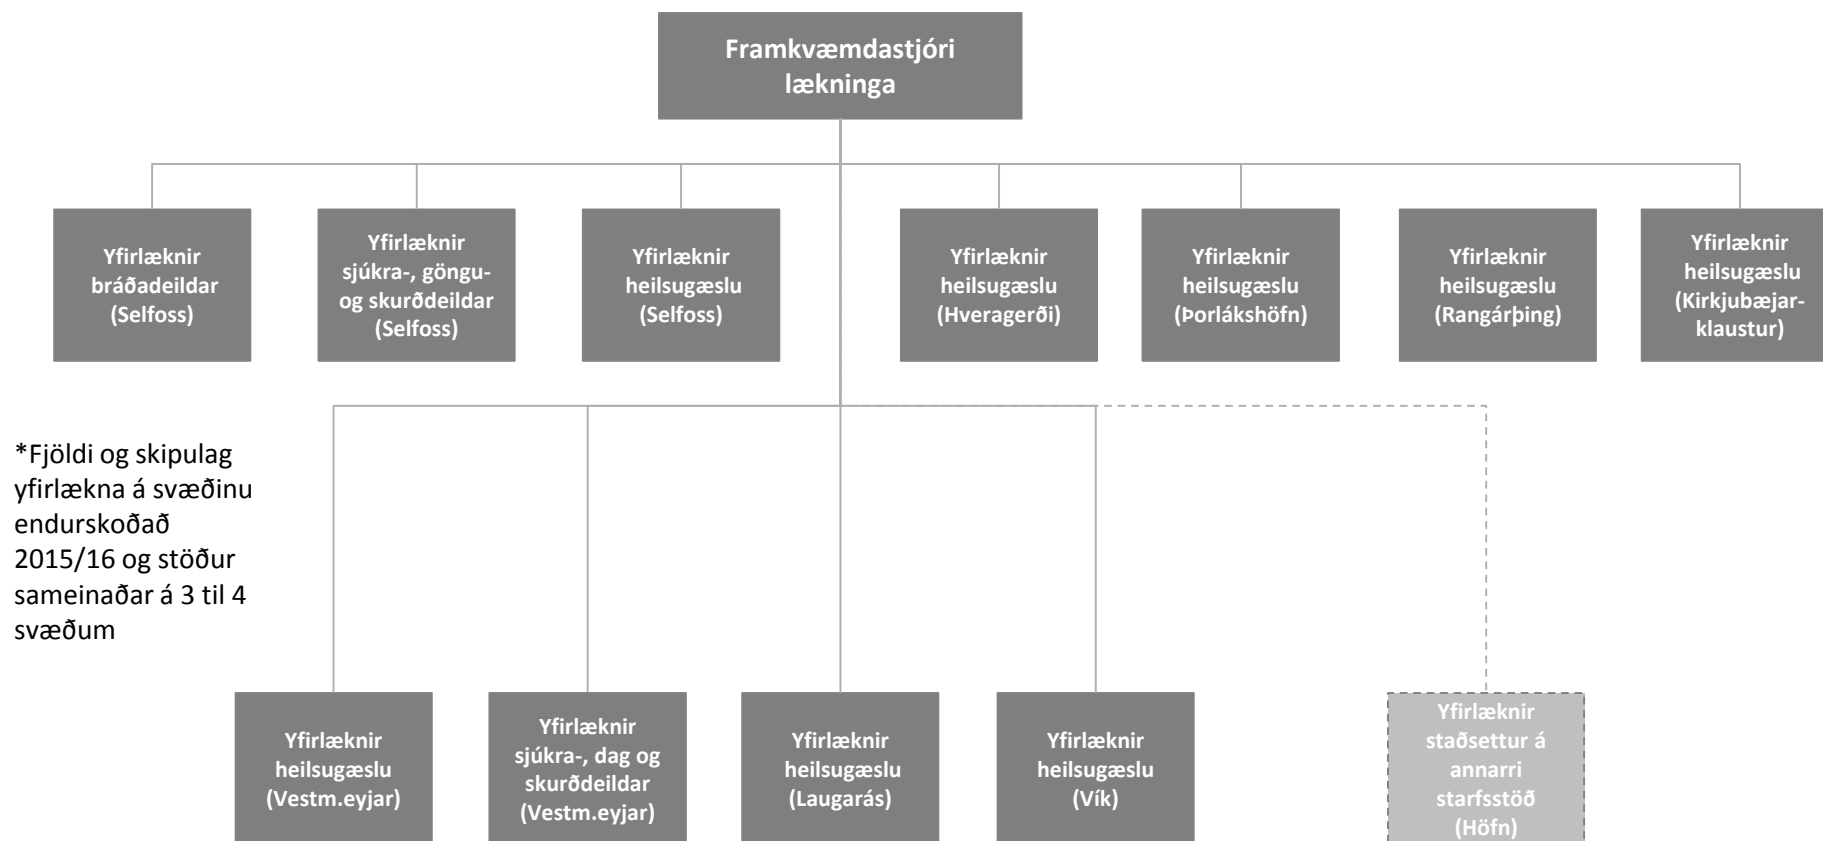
Framkvæmdastjóri lækninga

Yfirlæknir bráðadeildar (Selfoss)

Yfirlæknir sjúkra-, göngu- og skurðdeildar (Selfoss)

Yfirlæknir heilsugæslu (Selfoss)

Yfirlæknir heilsugæslu (Hveragerði)

Yfirlæknir heilsugæslu (Þorlákshöfn)

Yfirlæknir heilsugæslu (Rangárþing)

Yfirlæknir heilsugæslu (Kirkjubæjarklaustur)

*Fjöldi og skipulag yfirlækna á svæðinu endurskoðað 2015/16 og stöður sameinaðar á 3 til 4 svæðum

Yfirlæknir heilsugæslu (Vestm.eyjar)

Yfirlæknir sjúkra-, dag og skurðdeildar (Vestm.eyjar)

Yfirlæknir heilsugæslu (Laugarás)

Yfirlæknir heilsugæslu (Vík)

Yfirlæknir staðsettur á annarri starfsstöð (Höfn)